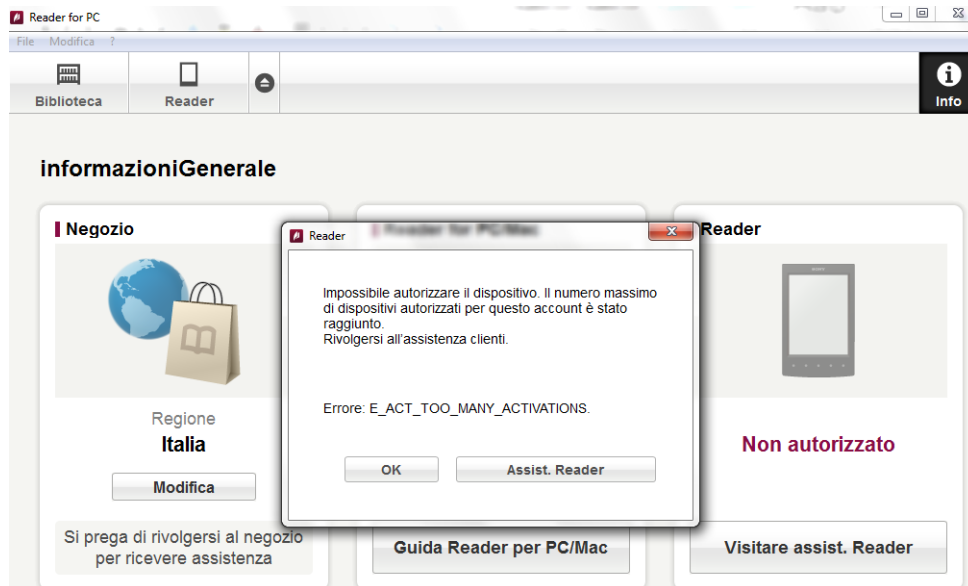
Reader for PC

File Modifica ?

Biblioteca

Reader

Info

informazioniGenerale

Negozio

Regione

Italia

Modifica

Si prega di rivolgersi al negozio per ricevere assistenza

Reader for PC/Mac

Guida Reader per PC/Mac

Reader

Non autorizzato

Visitare assist. Reader

Reader

Impossibile autorizzare il dispositivo. Il numero massimo di dispositivi autorizzati per questo account è stato raggiunto.
Rivolgersi all'assistenza clienti.

Errore: E_ACT_TOO_MANY_ACTIVATIONS.

OK

Assist. Reader